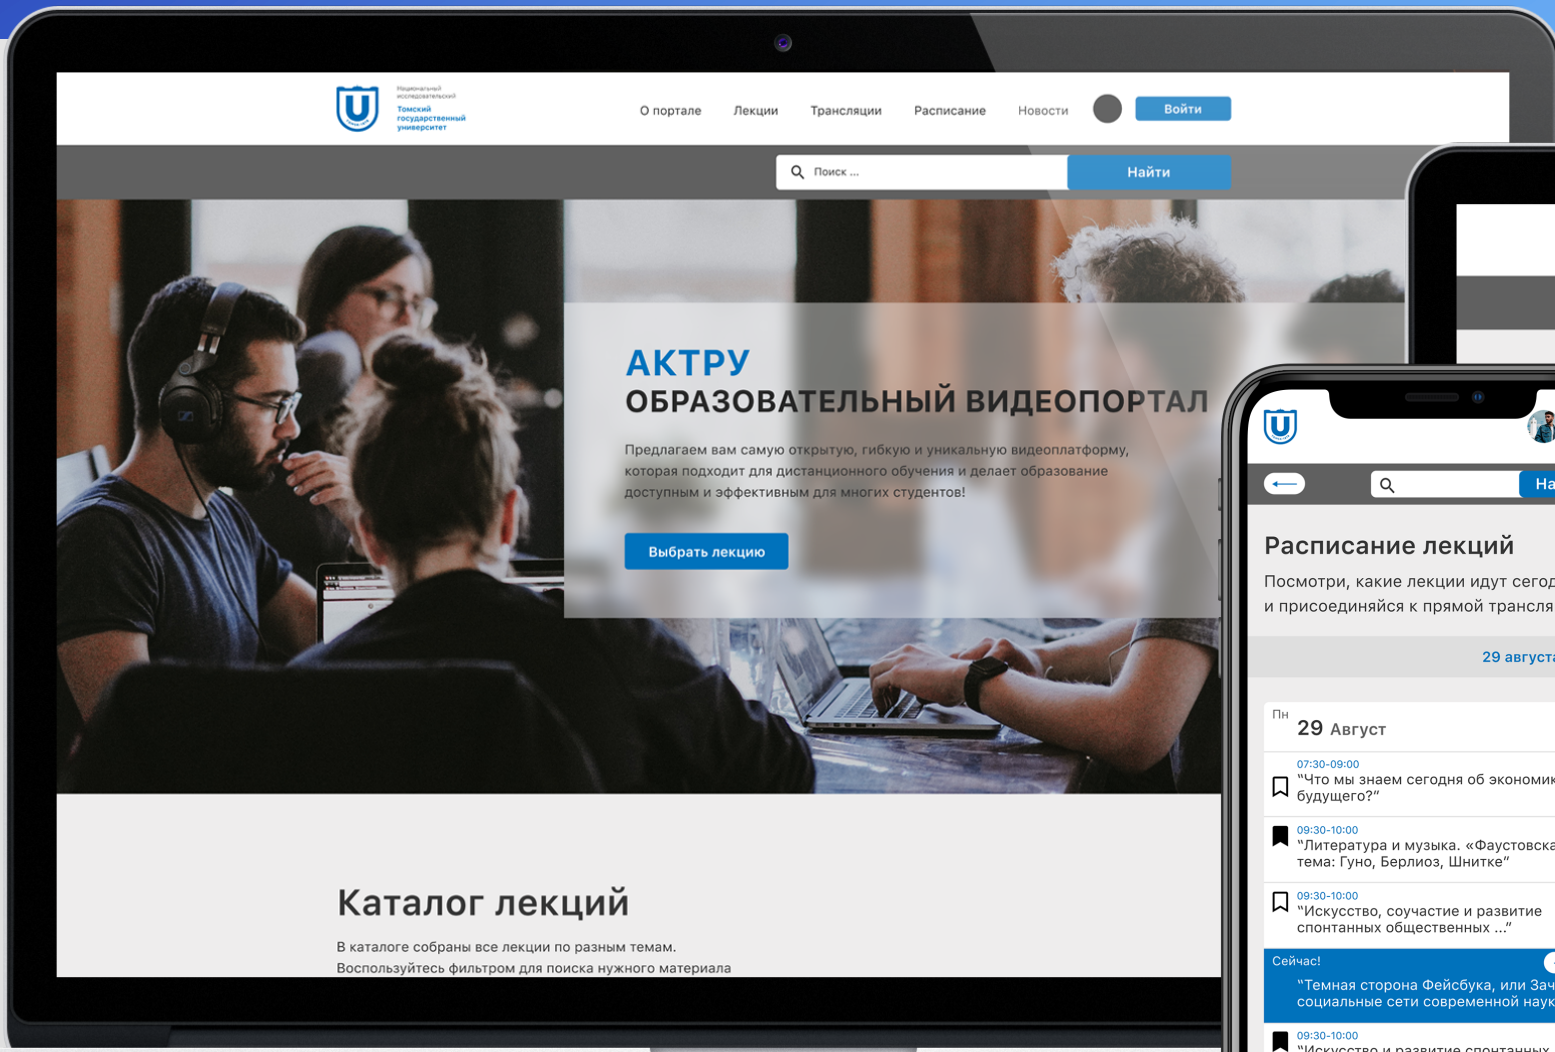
Национальный исследовательский
Томский государственный университет

О портале Лекции Трансляции Расписание Новости Войти

Поиск ... Найти

АКТРУ
ОБРАЗОВАТЕЛЬНЫЙ ВИДЕОПОРТАЛ

Предлагаем вам самую открытую, гибкую и уникальную видеоплатформу, которая подходит для дистанционного обучения и делает образование доступным и эффективным для многих студентов!

Выбрать лекцию

Каталог лекций

В каталоге собраны все лекции по разным темам. Воспользуйтесь фильтром для поиска нужного материала

На

Расписание лекций

Посмотри, какие лекции идут сегод и присоединяйся к прямой трансля

29 августа

Пн
29 Август

07:30-09:00
"Что мы знаем сегодня об экономик будущего?"

09:30-10:00
"Литература и музыка. «Фаустовска тема: Гуно, Берлиоз, Шнитке"

09:30-10:00
"Искусство, соучастие и развитие спонтанных общественных ..."

Сейчас!
"Темная сторона Фейсбука, или Зач социальные сети современной наук

09:30-10:00
"Искусство и развитие спонтанных